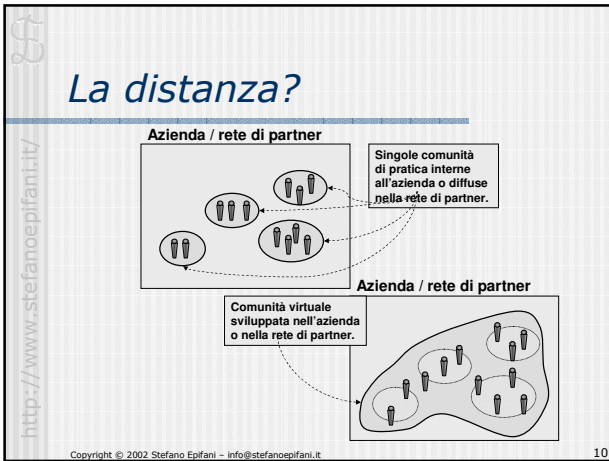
La distanza?

http://www.stefanoepifani.it/

Azienda / rete di partner

Singole comunità di pratica interne all'azienda o diffuse nella rete di partner.

Azienda / rete di partner

Comunità virtuale sviluppata nell'azienda o nella rete di partner.

Copyright © 2002 Stefano Epifani – info@stefanoepifani.it

10